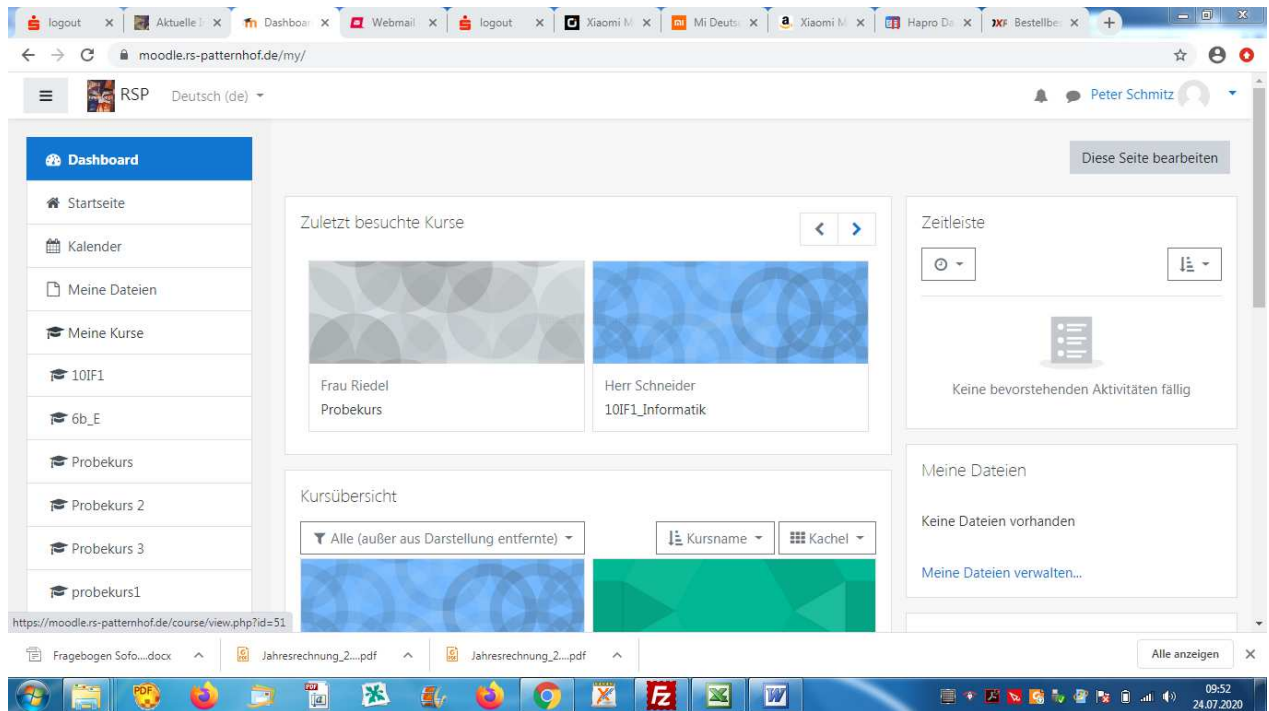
logout | Aktuelle | Dashboar | Webmail | logout | Xiaomi M | Mi Deuts | Xiaomi M | Hapro Da | Bestellbe

moodle.rs-patternhof.de/my/

RSP Deutsch (de)

Peter Schmitz

Dashboard
Startseite
Kalender
Meine Dateien
Meine Kurse
10IF1
6b_E
Probekurs
Probekurs 2
Probekurs 3
probekurs1

Diese Seite bearbeiten

Zuletzt besuchte Kurse

Frau Riedel
Probekurs

Herr Schneider
10IF1_Informatik

Kursübersicht

Alle (außer aus Darstellung entfernte)

Kursname

Kachel

Zeitleiste

Keine bevorstehenden Aktivitäten fällig

Meine Dateien

Keine Dateien vorhanden

Meine Dateien verwalten...

https://moodle.rs-patternhof.de/course/view.php?id=51

Fragebogen Sofo....docx
Jahresrechnung_2....pdf
Jahresrechnung_2....pdf
Alle anzeigen

09:52
24.07.2020